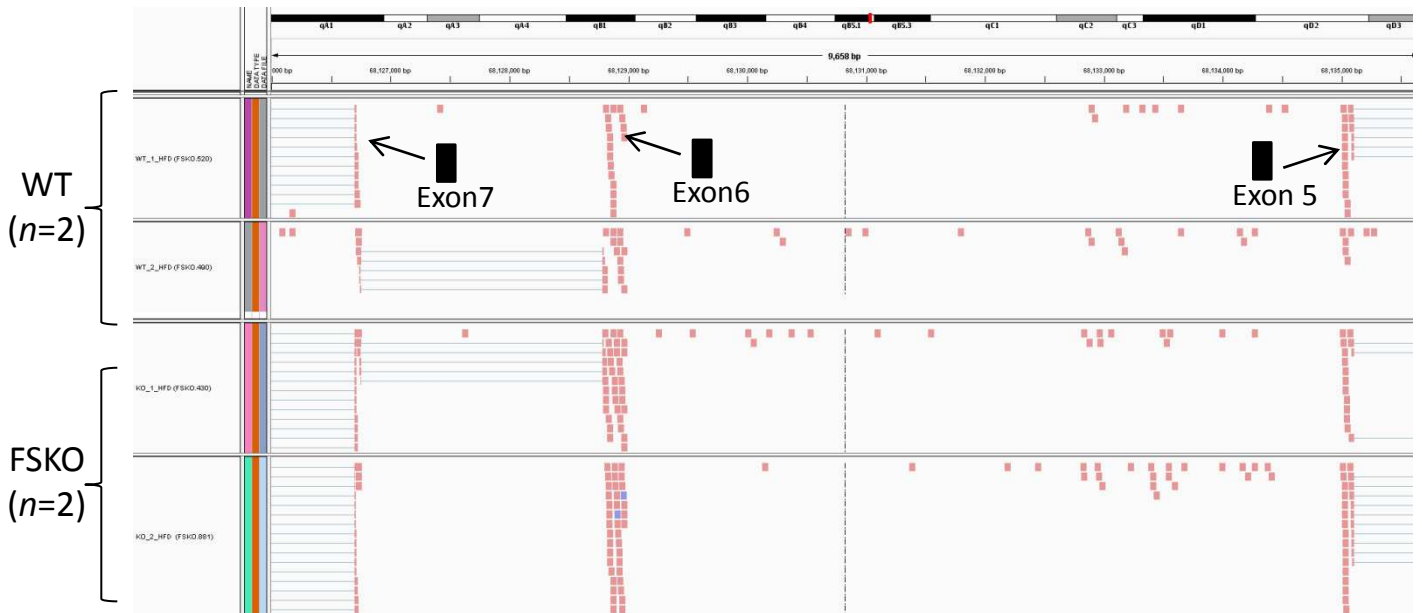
qA1 qA2 qA3 qA4 qB1 qB2 qB3 qB4 qB5.1 qB5.3 qC1 qC2 qC3 qD1 qD2 qD3

9,658 bp

000 bp 68,127,000 bp 68,128,000 bp 68,129,000 bp 68,130,000 bp 68,131,000 bp 68,132,000 bp 68,133,000 bp 68,134,000 bp 68,135,000 bp

NAME DATA TYPE DATA FILE

WT_1_HFD (FSKO.520)

Exon7

Exon6

Exon 5

WT ($n$=2)

WT_2_HFD (FSKO.490)

KO_1_HFD (FSKO.430)

FSKO ($n$=2)

KO_2_HFD (FSKO.881)